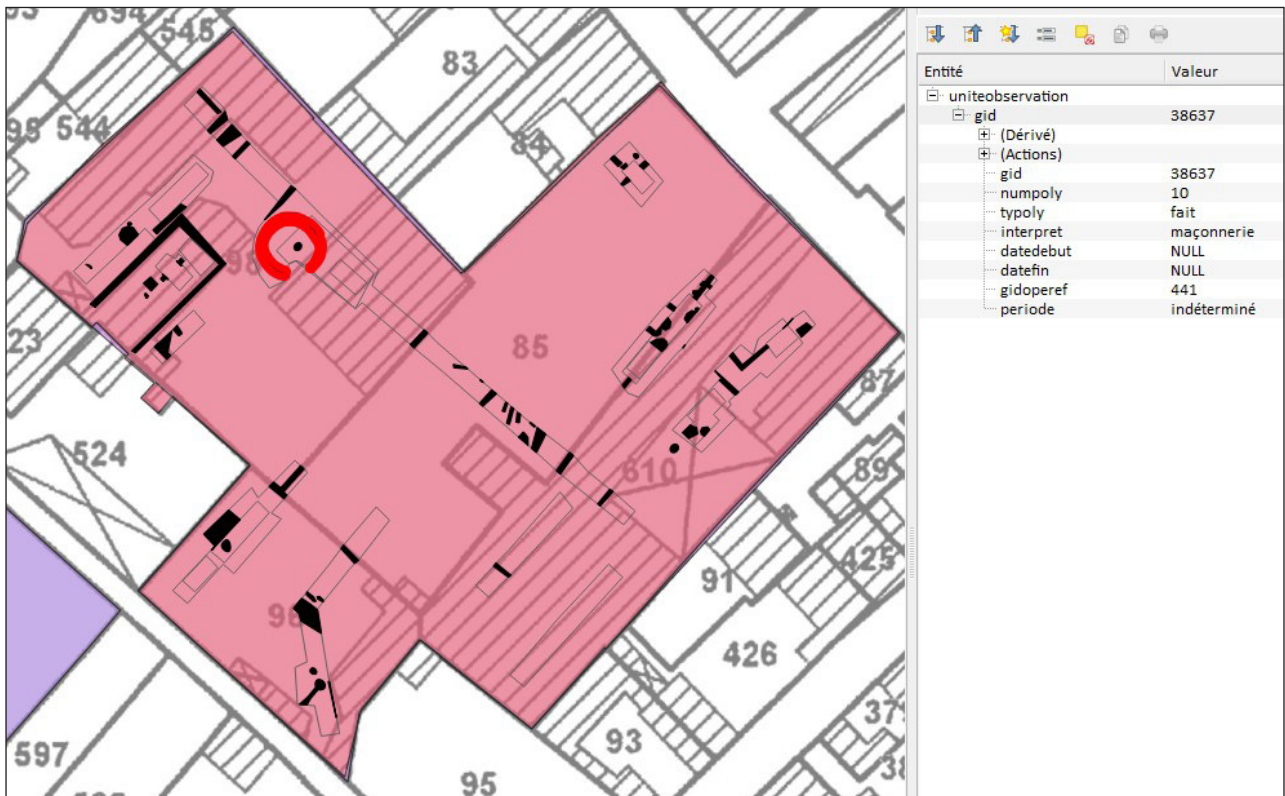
93 694 545 83 98 544 84 98 23 85 87 524 610 89 425 91 98 426 597 93 95 37 38

| Entité | Valeur |
|---|---|
| uniteobservation | |
| gid | 38637 |
| (Dérivé) | |
| (Actions) | |
| gid | 38637 |
| numpoly | 10 |
| typoly | fait |
| interpret | maçonnerie |
| datedebut | NULL |
| datefin | NULL |
| gidoperef | 441 |
| periode | indéterminé |